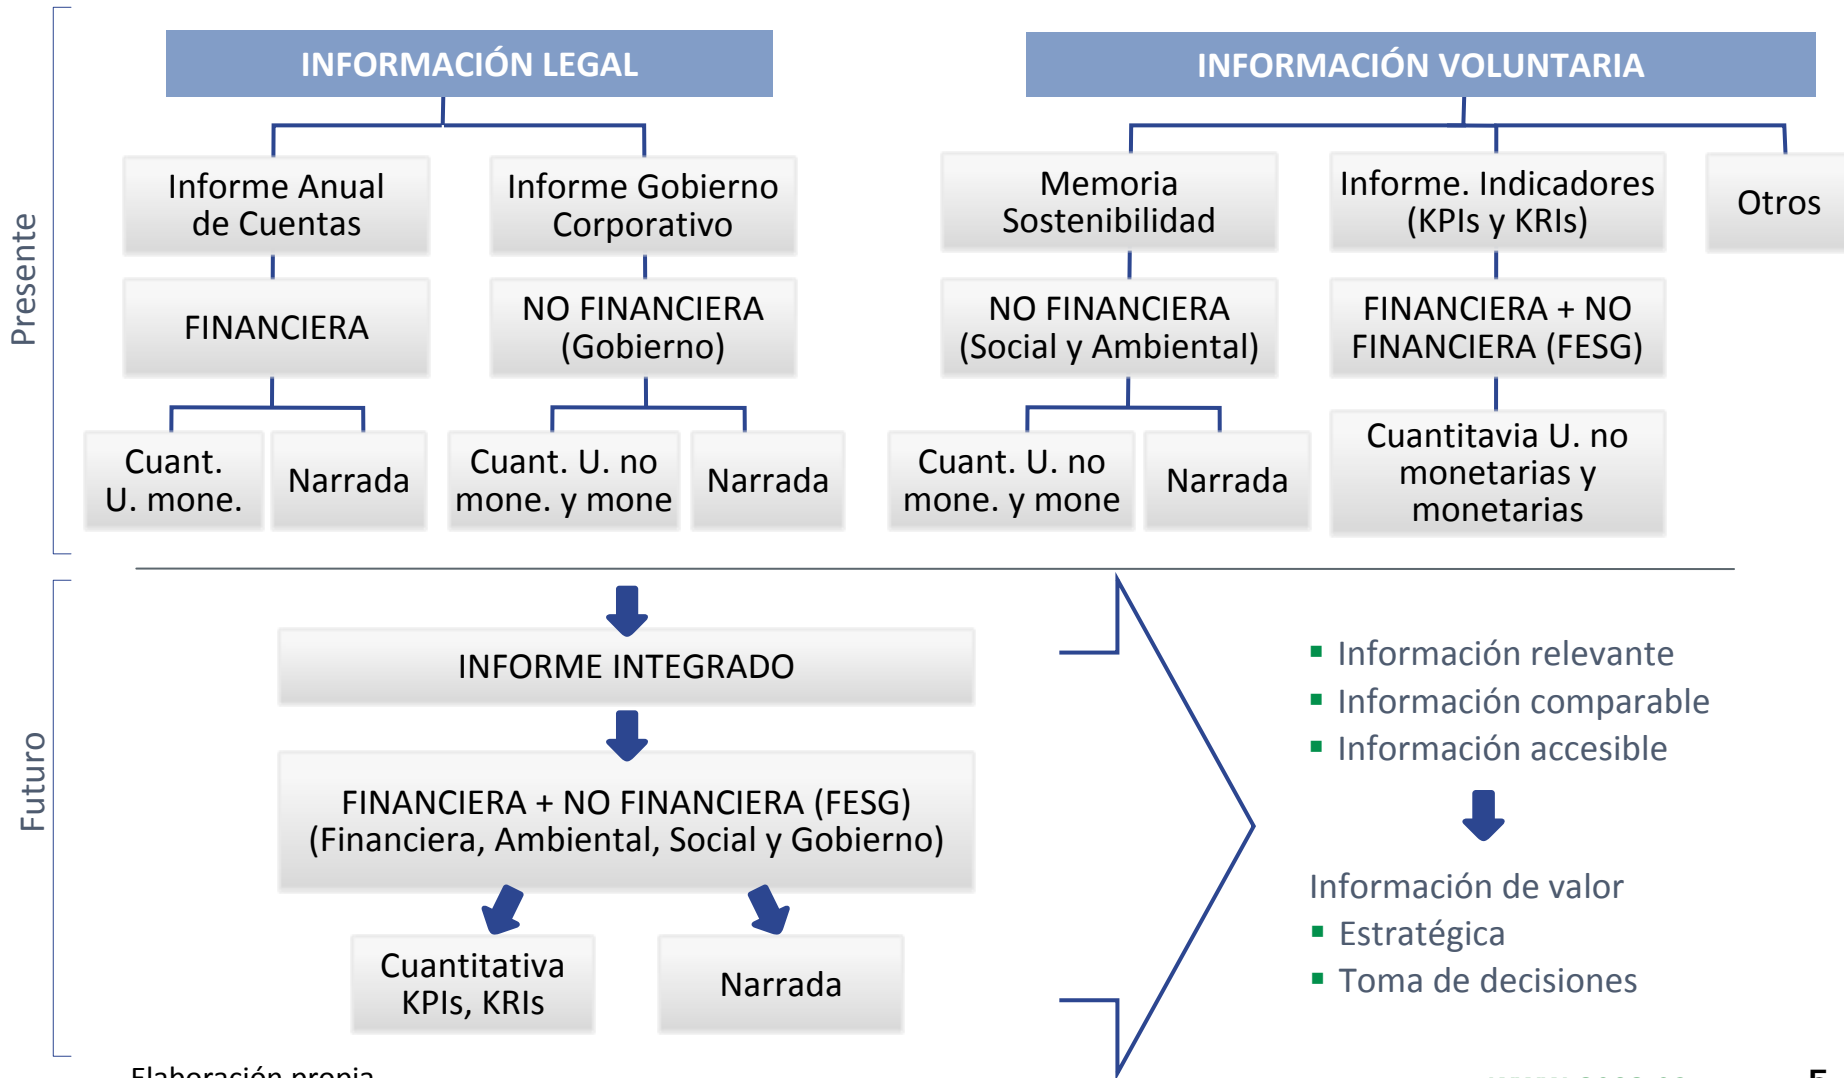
Presente

INFORMACIÓN LEGAL

Informe Anual de Cuentas

Informe Gobierno Corporativo

FINANCIERA

NO FINANCIERA (Gobierno)

Cuant. U. mone.

Narrada

Cuant. U. no mone. y mone

Narrada

INFORMACIÓN VOLUNTARIA

Memoria Sostenibilidad

Informe. Indicadores (KPIs y KRIs)

Otros

NO FINANCIERA (Social y Ambiental)

FINANCIERA + NO FINANCIERA (FESG)

Cuant. U. no mone. y mone

Narrada

Cuantitavia U. no monetarias y monetarias

Futuro

INFORME INTEGRADO

FINANCIERA + NO FINANCIERA (FESG) (Financiera, Ambiental, Social y Gobierno)

Cuantitativa KPIs, KRIs

Narrada

▪ Información relevante
▪ Información comparable
▪ Información accesible

Información de valor
▪ Estratégica
▪ Toma de decisiones

Elaboración propia

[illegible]